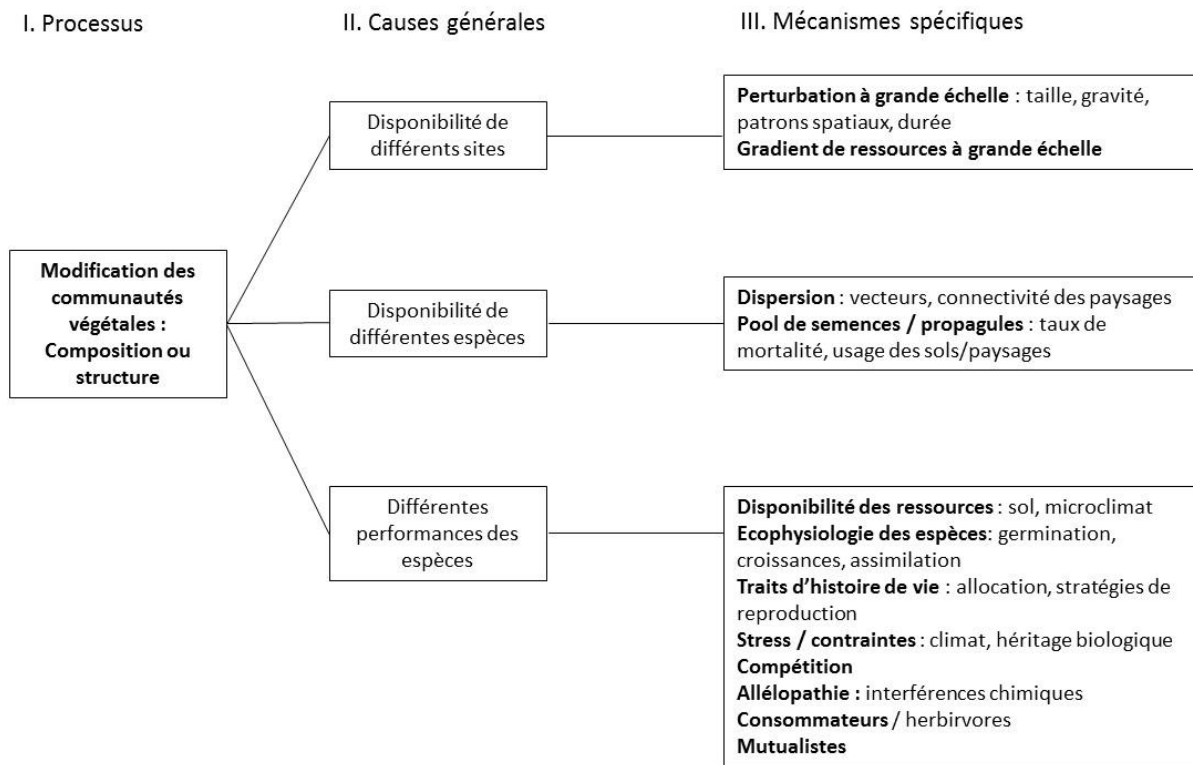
I. Processus

II. Causes générales

III. Mécanismes spécifiques

Modification des communautés végétales : Composition ou structure

Disponibilité de différents sites

Perturbation à grande échelle : taille, gravité, patrons spatiaux, durée
Gradient de ressources à grande échelle

Disponibilité de différentes espèces

Dispersion : vecteurs, connectivité des paysages
Pool de semences / propagules : taux de mortalité, usage des sols/paysages

Différentes performances des espèces

Disponibilité des ressources : sol, microclimat
Ecophysiologie des espèces: germination, croissances, assimilation
Traits d'histoire de vie : allocation, stratégies de reproduction
Stress / contraintes : climat, héritage biologique
Compétition
Allélopathie : interférences chimiques
Consommateurs / herbirvores
Mutualistes